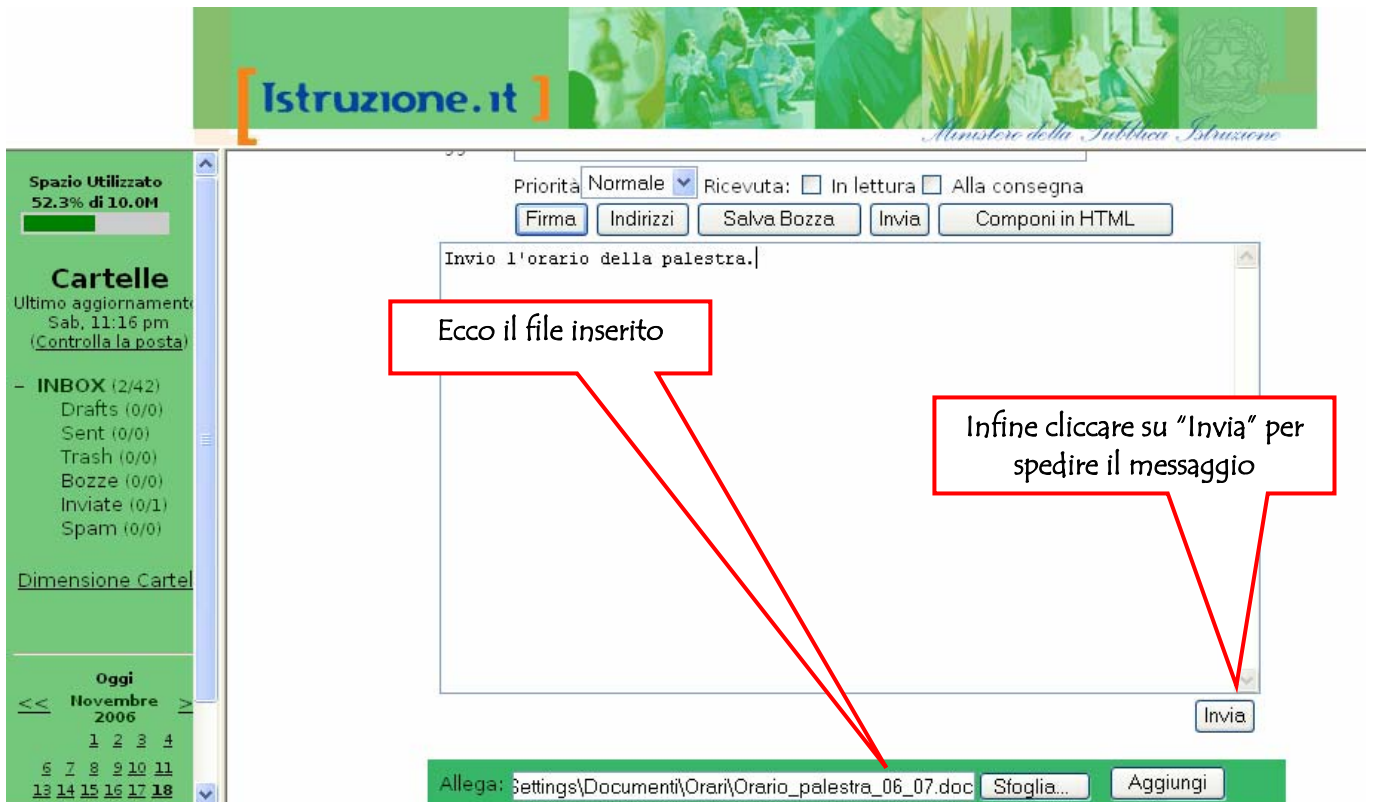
[ Istruzione.it ]

Ministero della Pubblica Istruzione

Spazio Utilizzato
52.3% di 10.0M

Cartelle
Ultimo aggiornamento
Sab, 11:16 pm
(Controlla la posta)

– INBOX (2/42)
Drafts (0/0)
Sent (0/0)
Trash (0/0)
Bozze (0/0)
Inviate (0/1)
Spam (0/0)

Dimensione Cartel

Oggi
<< Novembre 2006 >

1 2 3 4
6 7 8 9 10 11
13 14 15 16 17 18

Priorità Normale Ricevuta: In lettura Alla consegna

Firma Indirizzi Salva Bozza Invia Componi in HTML

Invio l'orario della palestra.

Ecco il file inserito

Infine cliccare su "Invia" per spedire il messaggio

Invia

Allega: Settings\Documenti\Orari\Orario_palestra_06_07.doc Sfoglia... Aggiungi